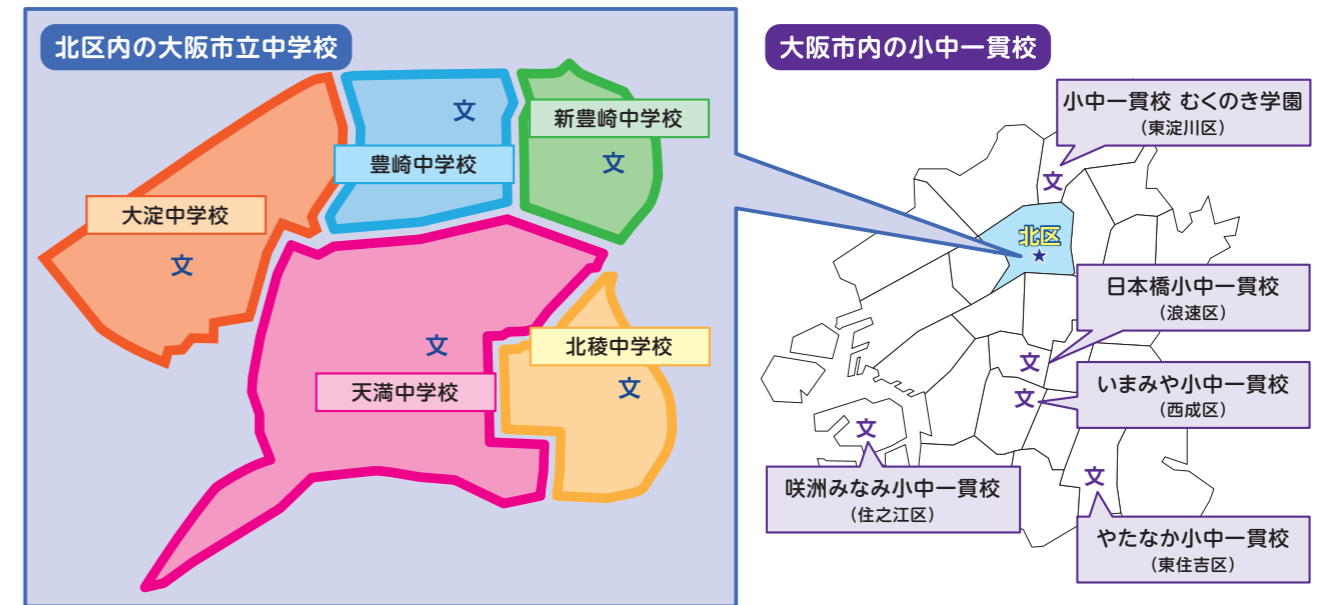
北区内の大阪市立中学校

文
新豊崎中学校
豊崎中学校
文
大淀中学校
文
文
北稜中学校
天満中学校
文

大阪市内の小中一貫校

小中一貫校 むくのき学園
(東淀川区)
文
北区
日本橋小中一貫校
(浪速区)
文
文
いまみや小中一貫校
(西成区)
文
文
咲洲みなみ小中一貫校
(住之江区)
やたなか小中一貫校
(東住吉区)